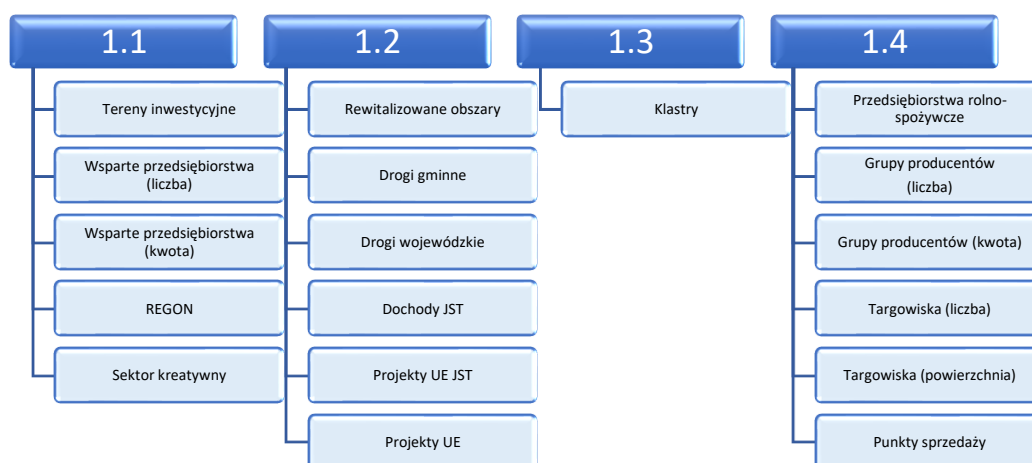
1.1

Tereny inwestycyjne

Wsparte przedsiębiorstwa (liczba)

Wsparte przedsiębiorstwa (kwota)

REGON

Sektor kreatywny

1.2

Rewitalizowane obszary

Drogi gminne

Drogi wojewódzkie

Dochody JST

Projekty UE JST

Projekty UE

1.3

Klastry

1.4

Przedsiębiorstwa rolno-spożywcze

Grupy producentów (liczba)

Grupy producentów (kwota)

Targowiska (liczba)

Targowiska (powierzchnia)

Punkty sprzedaży